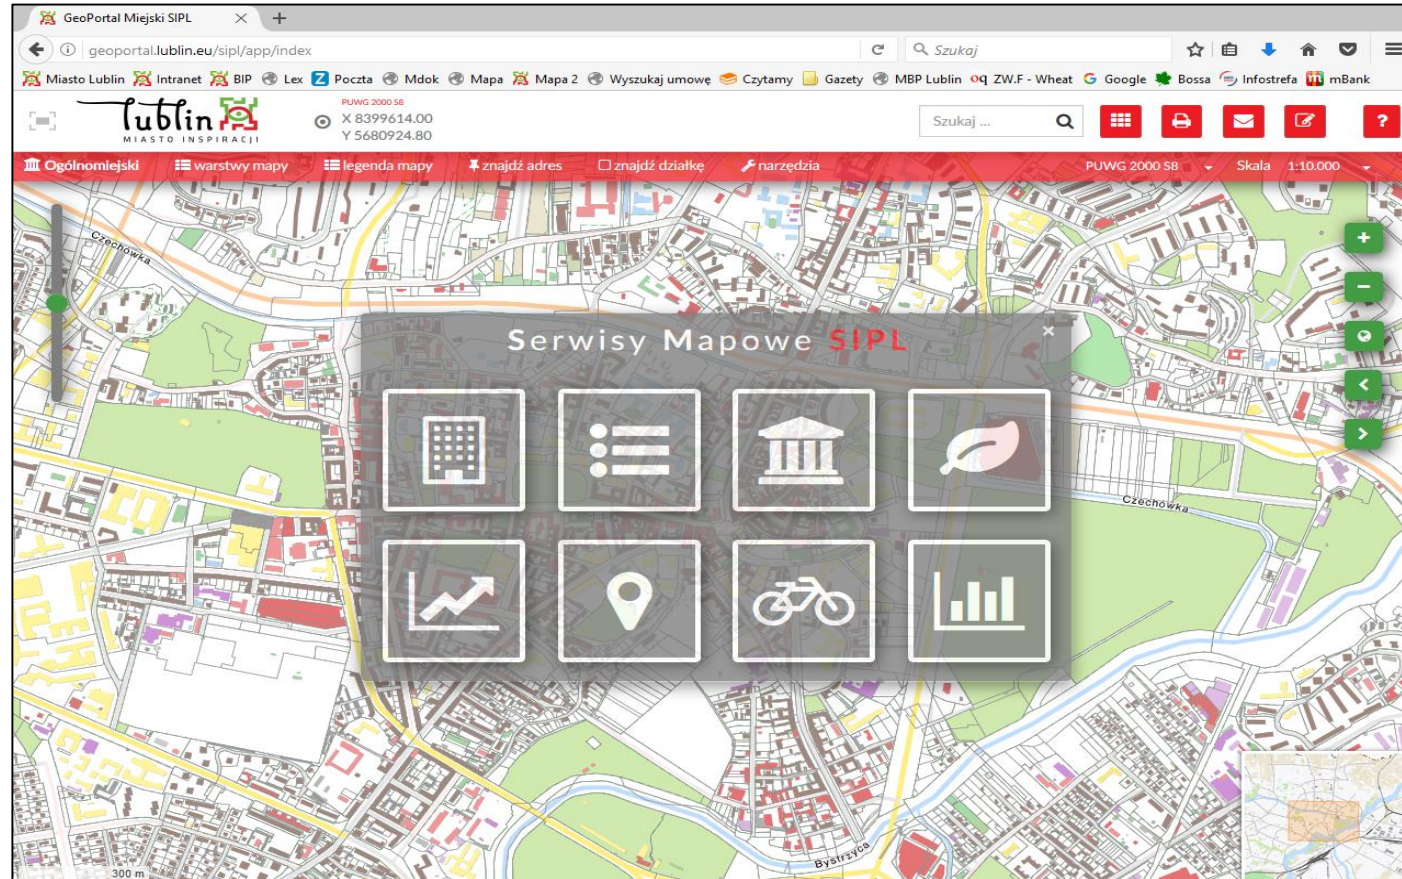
GeoPortal Miejski SIPL

geoportal.lublin.eu/sipl/app/index

Szukaj

Miasto Lublin Intranet BIP Lex Poczta Mdok Mapa Mapa 2 Wyszukaj umowę Czytamy Gazety MBP Lublin ZW.F - Wheat Google Bossa Infostrefa mBank

Lublin
MIASTO INSPIRACJI

PUWG 2000 S8
X 8399614.00
Y 5680924.80

Szukaj ...

?

Ogólnomiejski warstwy mapy legenda mapy znajdź adres znajdź działkę narzędzia PUWG 2000 S8 Skala 1:10.000

Czechówka

Serwisy Mapowe SIPL

×

Czechówka

Bystrzyca

300 m